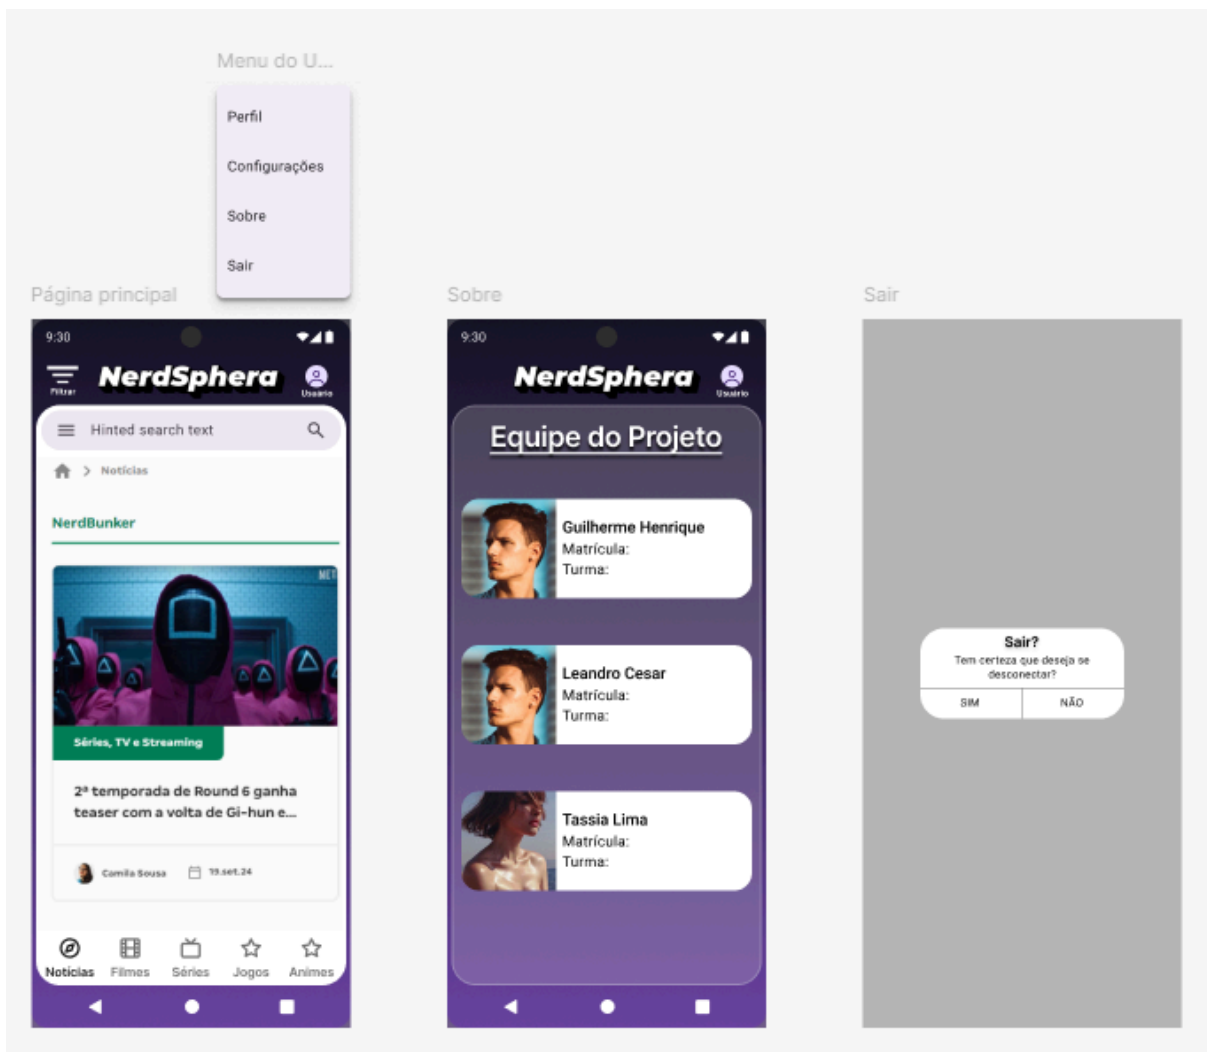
Menu do U...

Perfil

Configurações

Sobre

Sair

Página principal

9:30

Filtrar

NerdSphera

Usuario

Hinted search text

> Notícias

NerdBunker

NET

Séries, TV e Streaming

2ª temporada de Round 6 ganha teaser com a volta de Gi-hun e...

Camila Sousa

19.set.24

Notícias Filmes Séries Jogos Animes

Sobre

9:30

NerdSphera

Usuario

Equipe do Projeto

Guilherme Henrique
Matrícula:
Turma:

Leandro Cesar
Matrícula:
Turma:

Tassia Lima
Matrícula:
Turma:

Sair

Sair?
Tem certeza que deseja se desconectar?

SIM NÃO